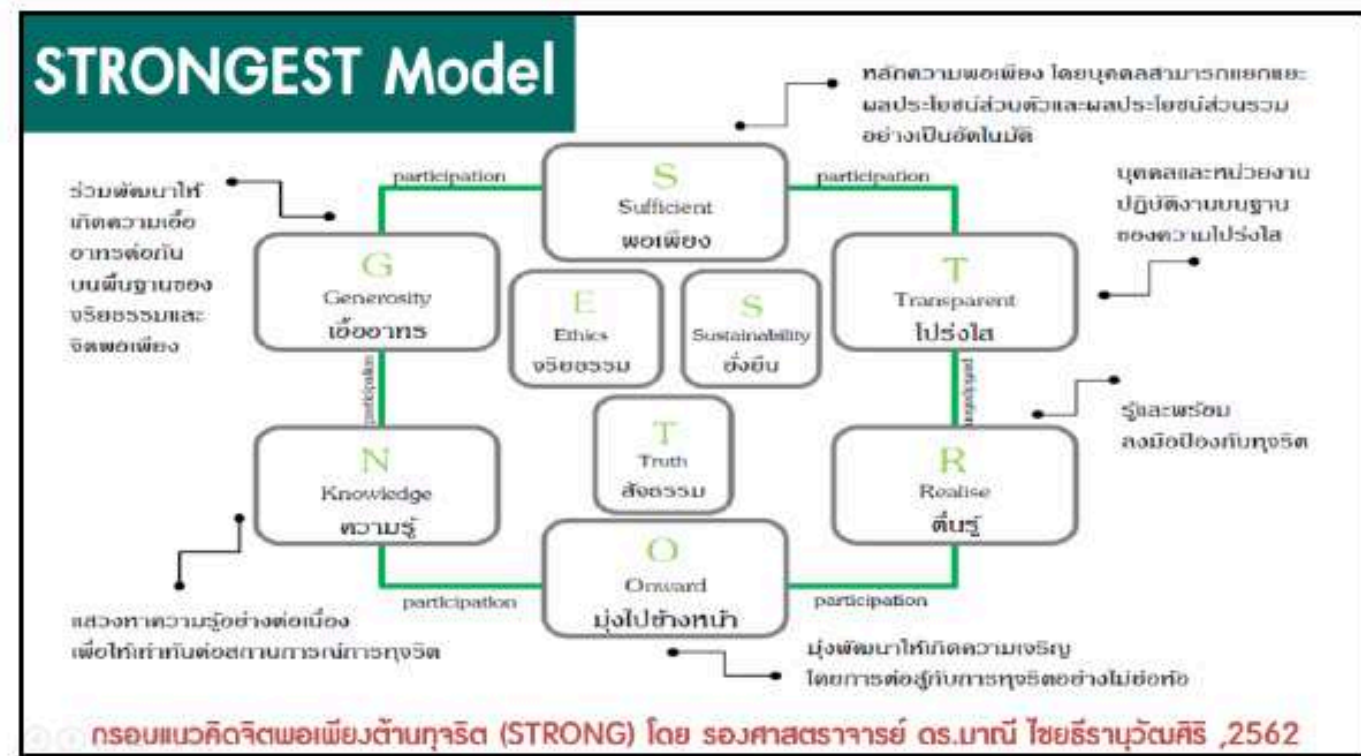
STRONGEST Model

หลักความพอเพียง โดยบุคคลสามารถแยกแยะผลประโยชน์ส่วนตัวและผลประโยชน์ส่วนรวมอย่างเป็นอัตโนมัติ

ร่วมพัฒนาให้เกิดความเอื้ออาทรต่อกันบนพื้นฐานของจริยธรรมและจิตพอเพียง

บุคคลและหน่วยงานปฏิบัติงานบนฐานของความโปร่งใส

participation

participation

S
Sufficient
พอเพียง

G
Generosity
เอื้ออาทร

E
Ethics
จริยธรรม

S
Sustainability
ยั่งยืน

T
Transparent
โปร่งใส

participation

participation

รู้และพร้อมลงมือป้องกันทุจริต

T
Truth
สัจธรรม

N
Knowledge
ความรู้

R
Realise
ตื่นรู้

O
Onward
มุ่งไปข้างหน้า

participation

participation

แสวงหาความรู้อย่างต่อเนื่องเพื่อให้เท่าทันต่อสถานการณ์การทุจริต

มุ่งพัฒนาให้เกิดความเจริญโดยการต่อสู้กับการทุจริตอย่างไม่ย่อท้อ

กรอบแนวคิดจิตพอเพียงต้านทุจริต (STRONG) โดย รองศาสตราจารย์ ดร.มาณี ไชยธีรานุวัฒศิริ ,2562